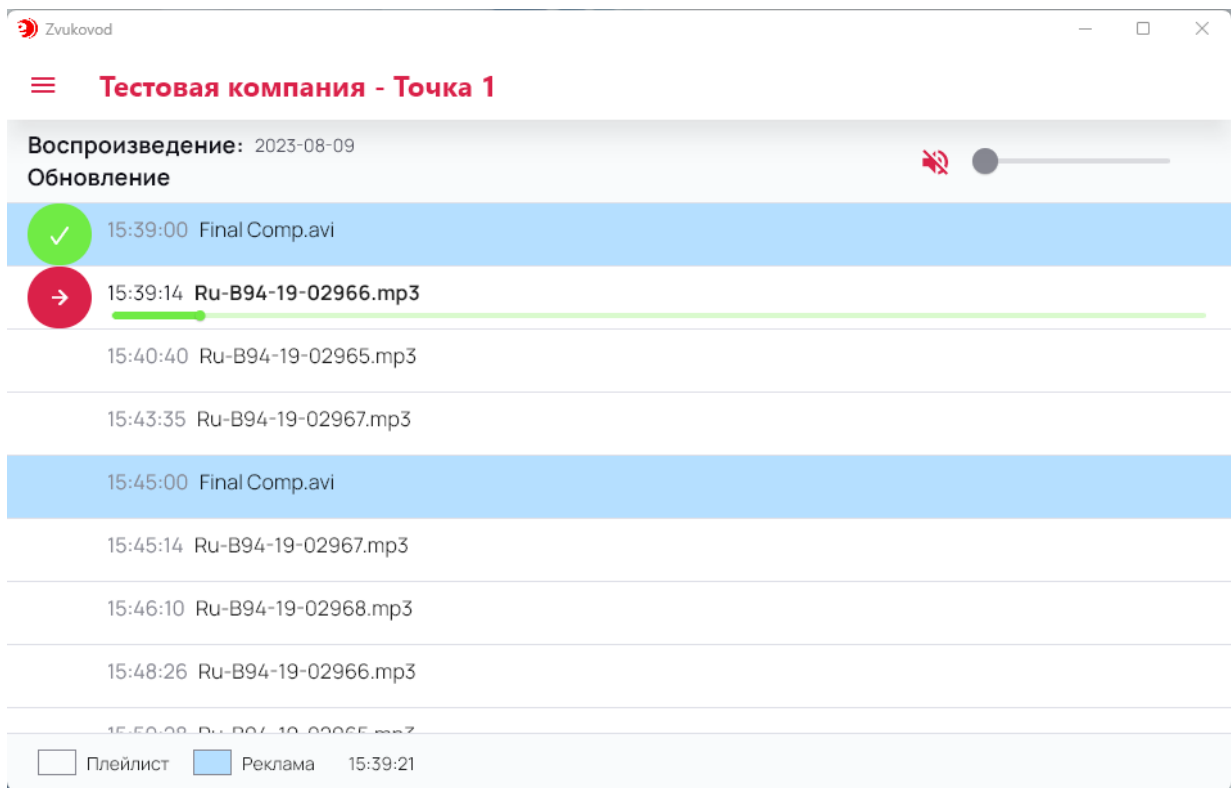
Zvukovod

Тестовая компания - Точка 1

Воспроизведение: 2023-08-09
Обновление

15:39:00 Final Comp.avi

15:39:14 Ru-B94-19-02966.mp3

15:40:40 Ru-B94-19-02965.mp3

15:43:35 Ru-B94-19-02967.mp3

15:45:00 Final Comp.avi

15:45:14 Ru-B94-19-02967.mp3

15:46:10 Ru-B94-19-02968.mp3

15:48:26 Ru-B94-19-02966.mp3

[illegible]

Плейлист Реклама 15:39:21